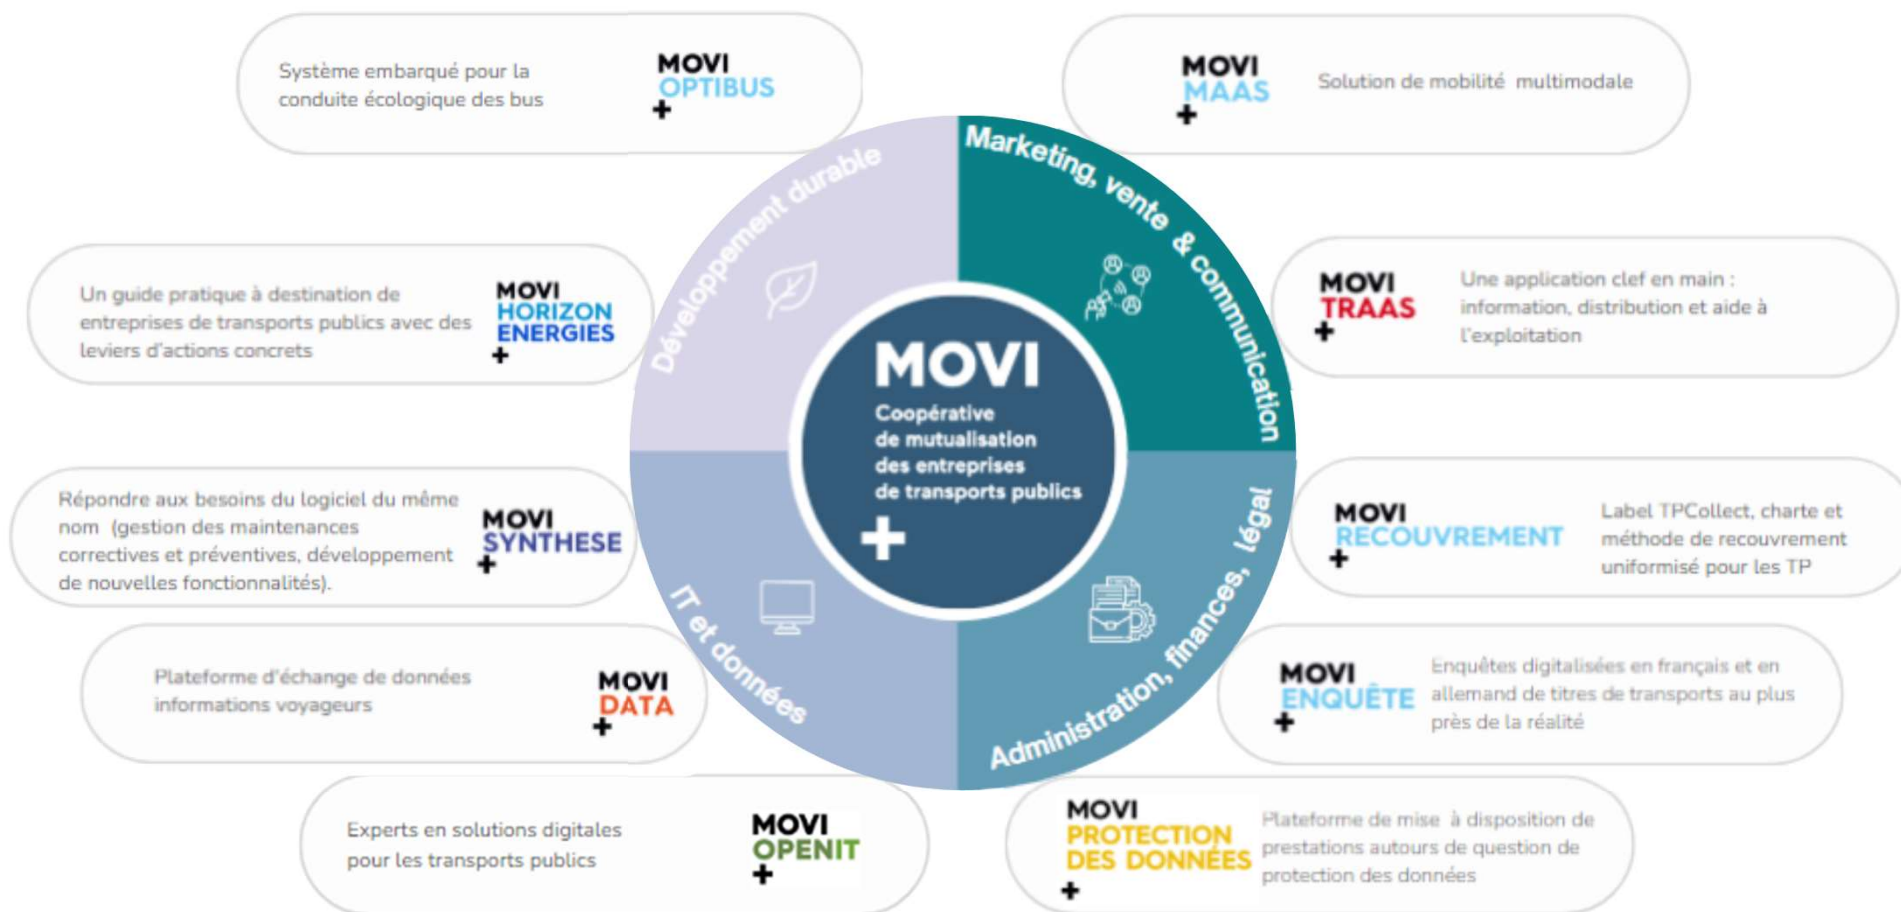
Système embarqué pour la conduite écologique des bus

MOVI OPTIBUS +

MOVI MAAS +

Solution de mobilité multimodale

Un guide pratique à destination de entreprises de transports publics avec des leviers d'actions concrets

MOVI HORIZON ENERGIES +

MOVI TRAAS +

Une application clef en main : information, distribution et aide à l'exploitation

Répondre aux besoins du logiciel du même nom (gestion des maintenances correctives et préventives, développement de nouvelles fonctionnalités).

MOVI SYNTHESE +

MOVI RECOUVREMENT +

Label TPCollect, charte et méthode de recouvrement uniformisé pour les TP

Plateforme d'échange de données informations voyageurs

MOVI DATA +

MOVI ENQUÊTE +

Enquêtes digitalisées en français et en allemand de titres de transports au plus près de la réalité

Experts en solutions digitales pour les transports publics

MOVI OPENIT +

MOVI PROTECTION DES DONNÉES +

Plateforme de mise à disposition de prestations autours de question de protection des données

Développement durable

Marketing, vente & communication

IT et données

Administration, finances, légal

MOVI
Coopérative de mutualisation des entreprises de transports publics
+